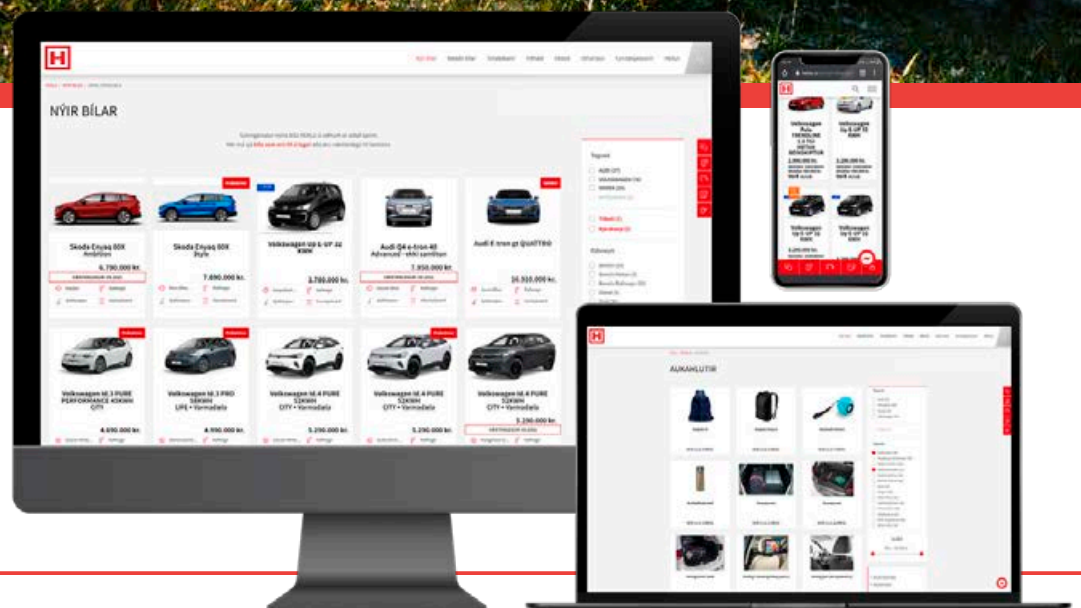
H

NÝIR BÍLAR

Skoda Enyaq 80X
Ambition
6.790.000 kr.

Skoda Enyaq 80X
Style
7.690.000 kr.

Volkswagen Up E-UP 32 KWH
3.780.000 kr.

Audi Q4 e-tron 40
Advanced - ekki samlitun
7.850.000 kr.

Audi E-tron gt QUATTRO
16.910.000 kr.

Volkswagen Id.3 PURE PERFORMANCE 45KWH CITY
4.690.000 kr.

Volkswagen Id.3 PRO 58KWH LIFE • Varmadæla
4.990.000 kr.

Volkswagen Id.4 PURE 52KWH CITY • Varmadæla
5.290.000 kr.

Volkswagen Id.4 PURE 52KWH CITY • Varmadæla
5.290.000 kr.

Volkswagen Id.4 PURE 52KWH CITY • Varmadæla
5.290.000 kr.

H

Volkswagen Polo TRENDLINE

Volkswagen Up E-UP 32 KWH

Volkswagen Up E-UP 32 KWH

Volkswagen Up E-UP 32 KWH

H

AUKAHLUTIR